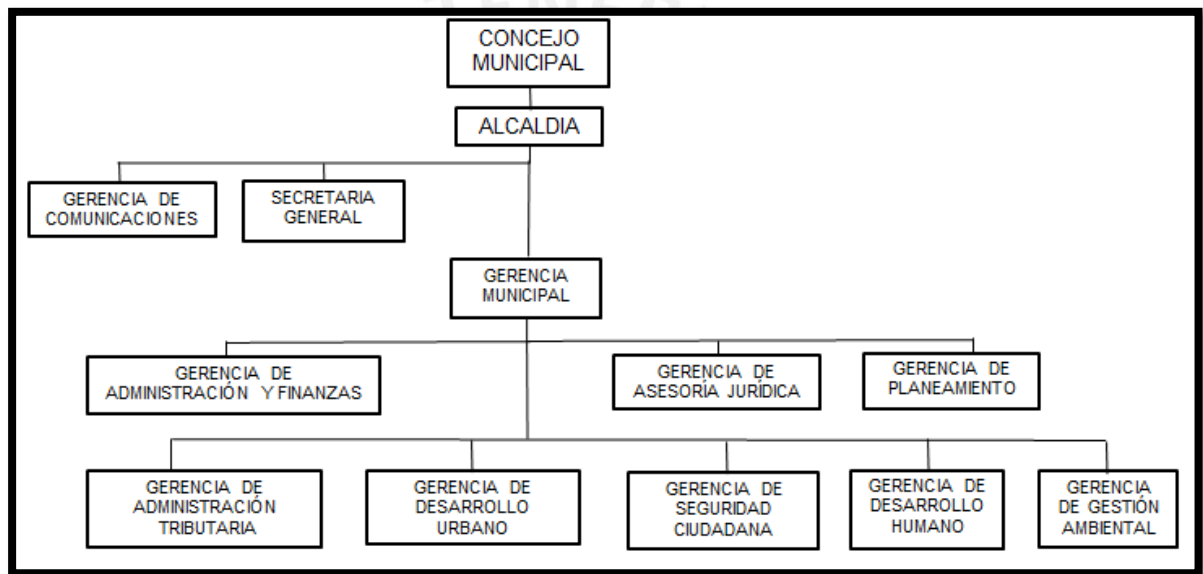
CONCEJO MUNICIPAL

ALCALDIA

GERENCIA DE COMUNICACIONES

SECRETARIA GENERAL

GERENCIA MUNICIPAL

GERENCIA DE ADMINISTRACIÓN Y FINANZAS

GERENCIA DE ASESORÍA JURÍDICA

GERENCIA DE PLANEAMIENTO

GERENCIA DE ADMINISTRACIÓN TRIBUTARIA

GERENCIA DE DESARROLLO URBANO

GERENCIA DE SEGURIDAD CIUDADANA

GERENCIA DE DESARROLLO HUMANO

GERENCIA DE GESTIÓN AMBIENTAL